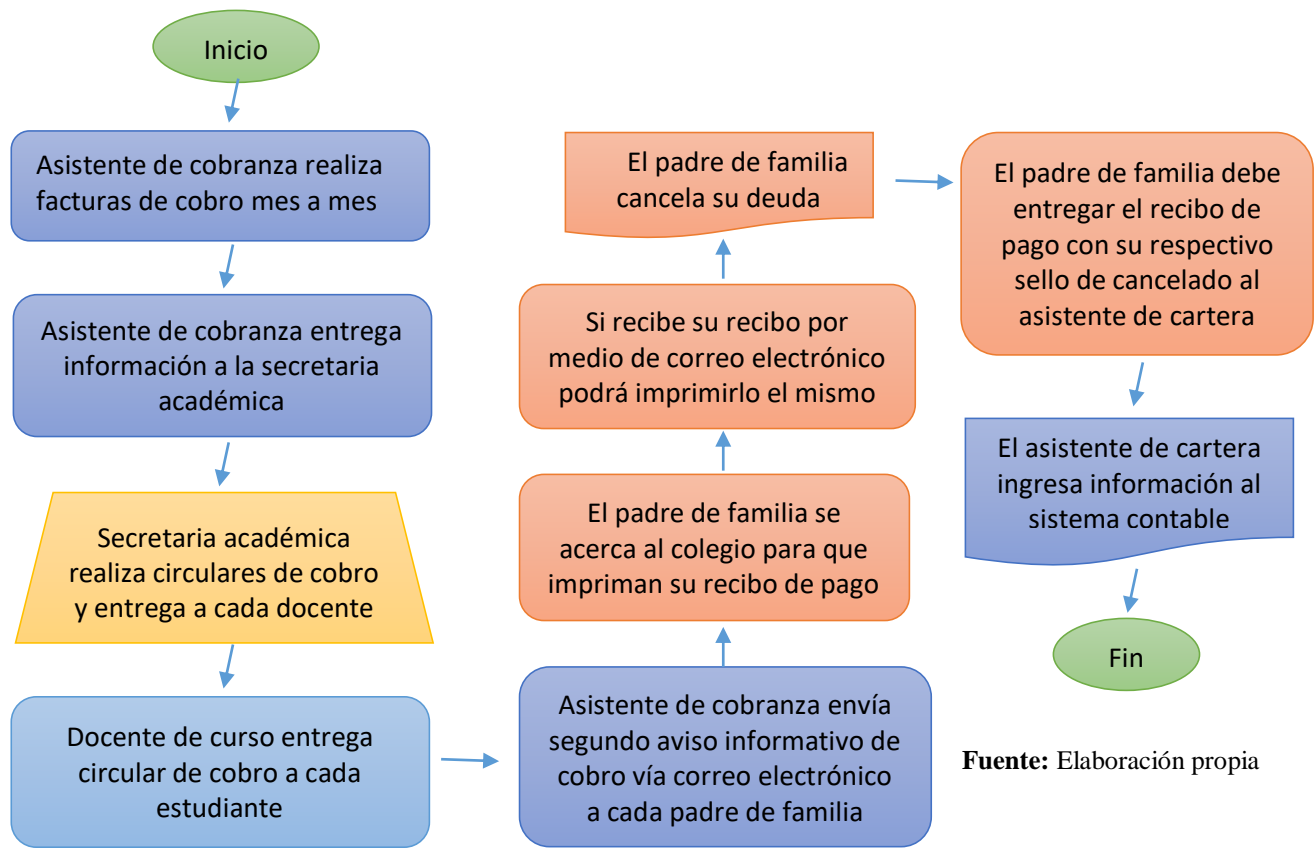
Inicio

Asistente de cobranza realiza facturas de cobro mes a mes

Asistente de cobranza entrega información a la secretaria académica

Secretaria académica realiza circulares de cobro y entrega a cada docente

Docente de curso entrega circular de cobro a cada estudiante

Asistente de cobranza envía segundo aviso informativo de cobro vía correo electrónico a cada padre de familia

El padre de familia se acerca al colegio para que impriman su recibo de pago

Si recibe su recibo por medio de correo electrónico podrá imprimirlo el mismo

El padre de familia cancela su deuda

El padre de familia debe entregar el recibo de pago con su respectivo sello de cancelado al asistente de cartera

El asistente de cartera ingresa información al sistema contable

Fin

**Fuente:** Elaboración propia